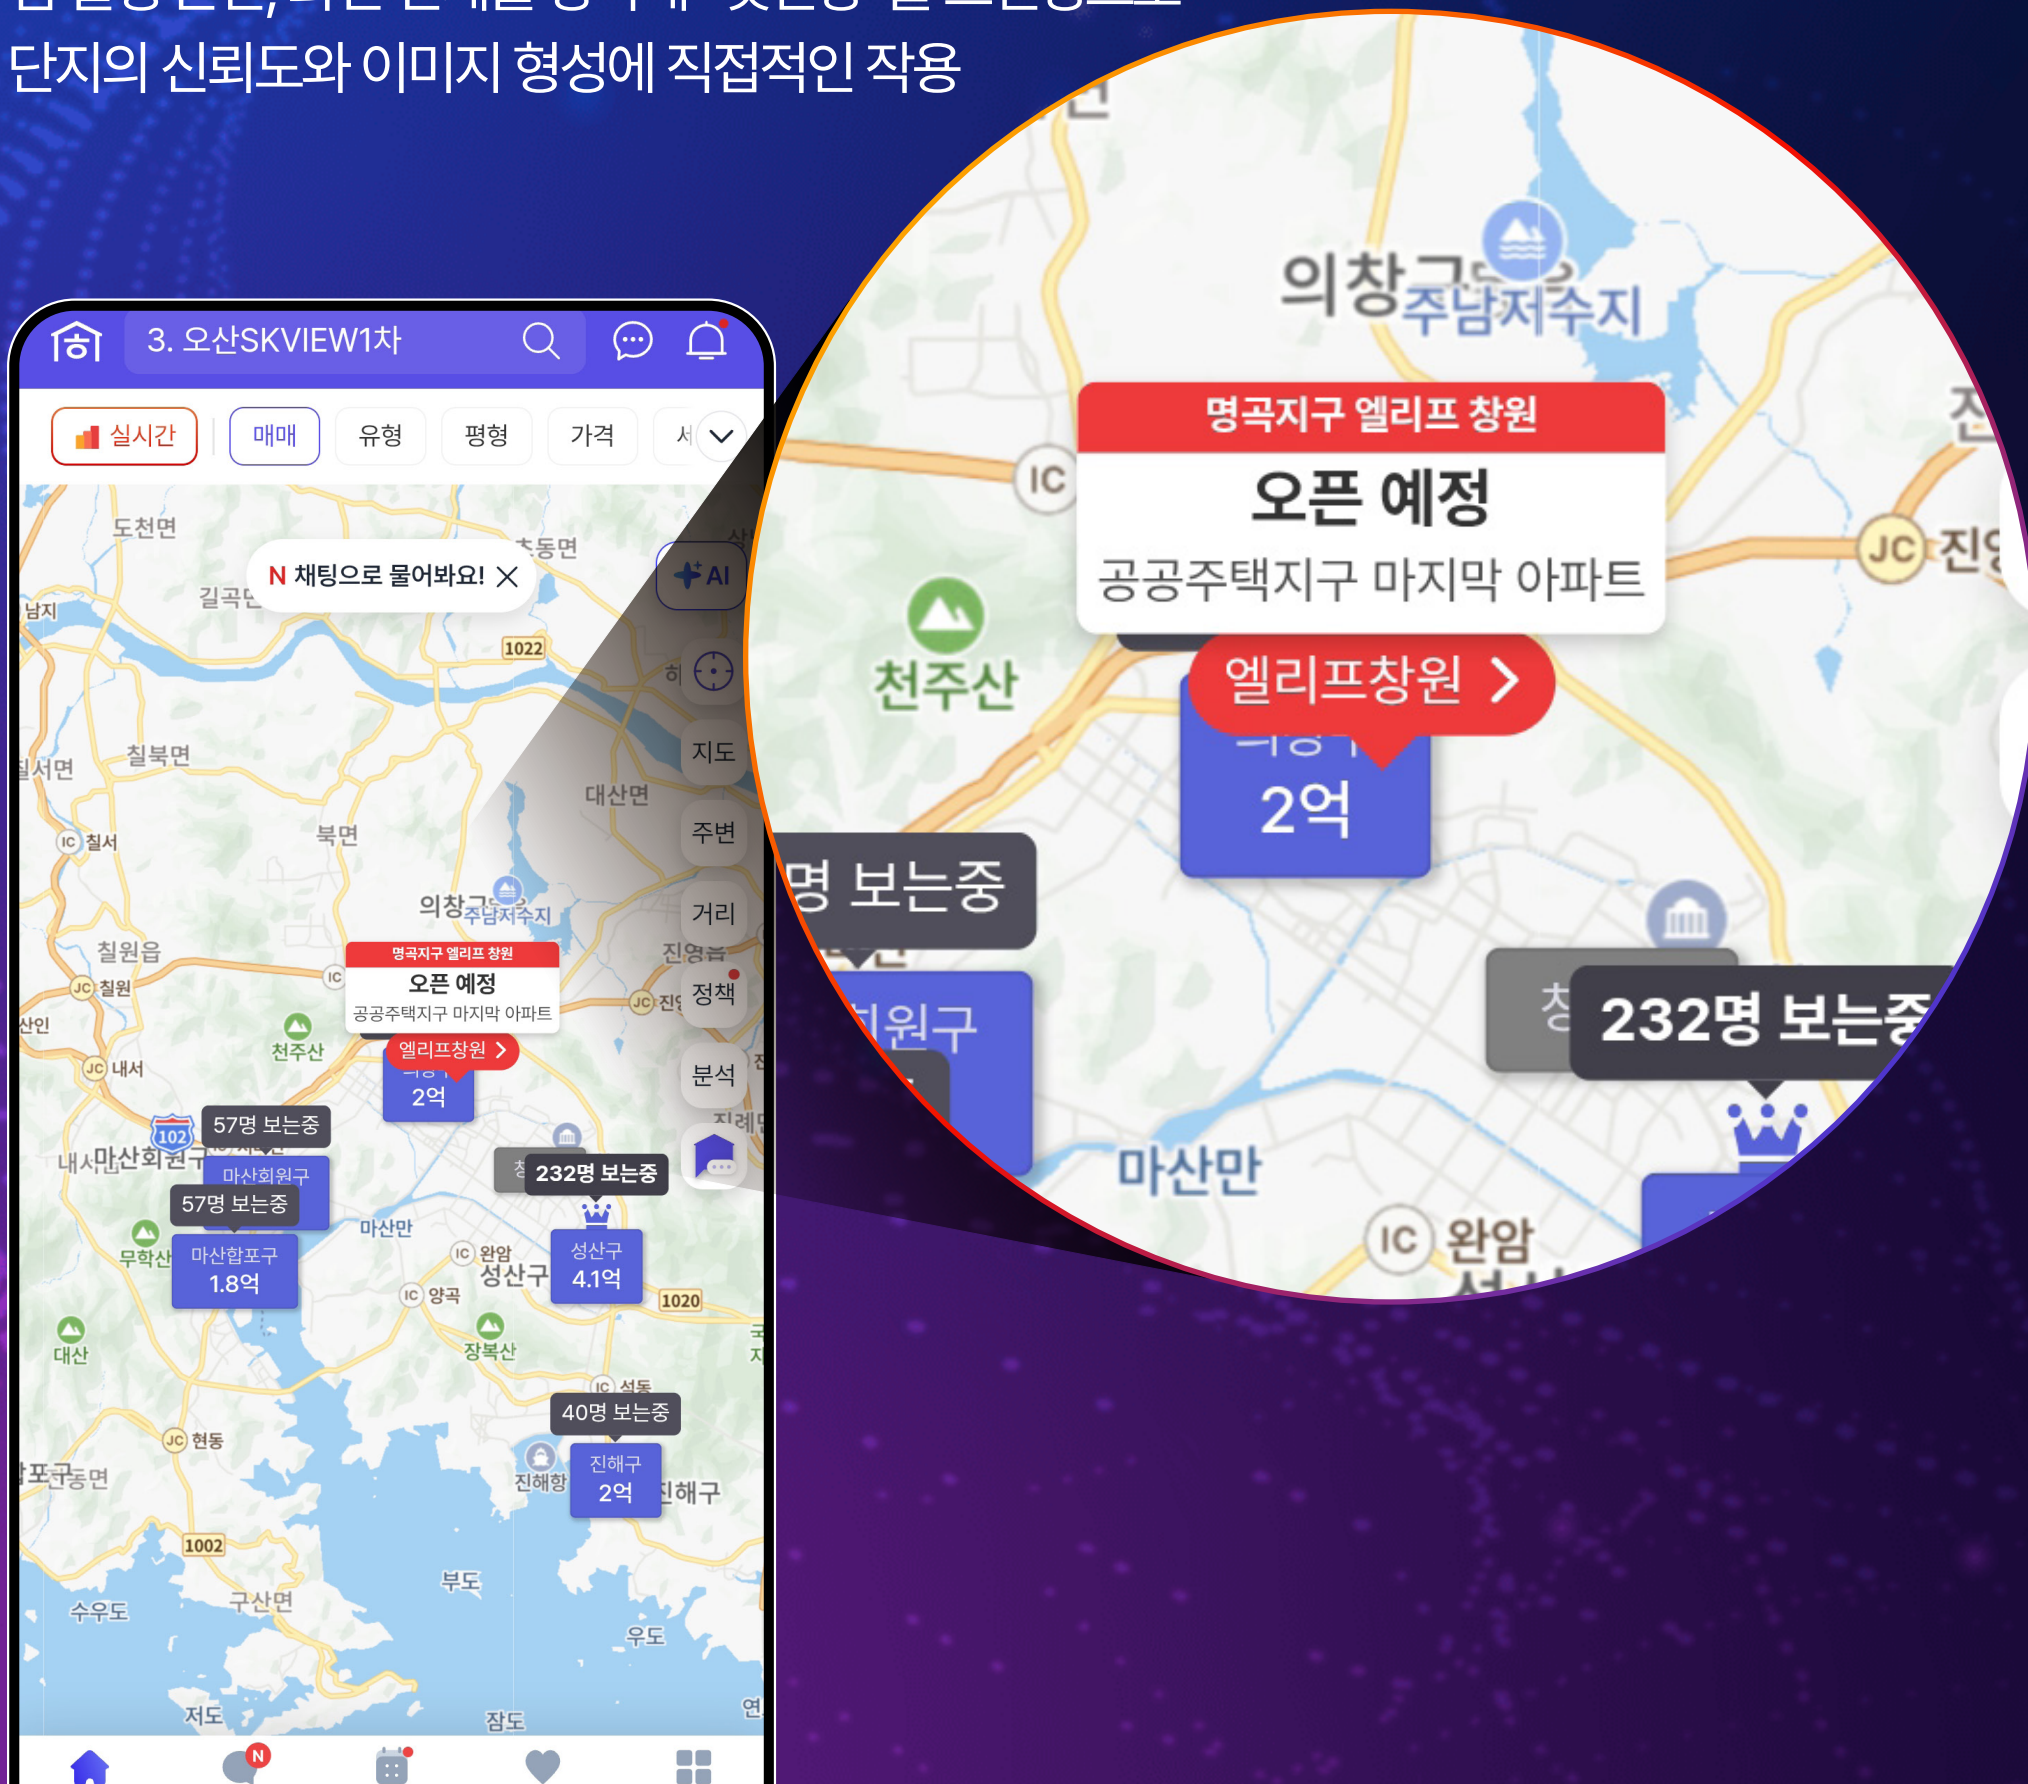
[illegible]
단지의 신뢰도와 이미지 형성에 직접적인 작용

3. 오산SKVIEW1차

실시간 매매 유형 평형 가격

N 채팅으로 물어봐요!

AI

지도
주변
거리
정책
분석

도천면
길곡면
남지
칠북면
칠서면
칠서
북면
대산면
의창구
주남저수지
칠원읍
칠원
내서
천주산
진영읍
명곡지구 엘리프 창원
오픈 예정
공공주택지구 마지막 아파트
엘리프창원
2억
57명 보는중
마산회원구
57명 보는중
마산합포구
1.8억
232명 보는중
성산구
4.1억
마산만
완암
양곡
장복산
무학산
대산
40명 보는중
진해구
2억
진해항
현동
1022
1020
1002
부도
구산면
수우도
우도
저도
잠도

의창구
주남저수지
명곡지구 엘리프 창원
오픈 예정
공공주택지구 마지막 아파트
천주산
엘리프창원
2억
명 보는중
회원구
232명 보는중
마산만
완암
JC 진영
IC